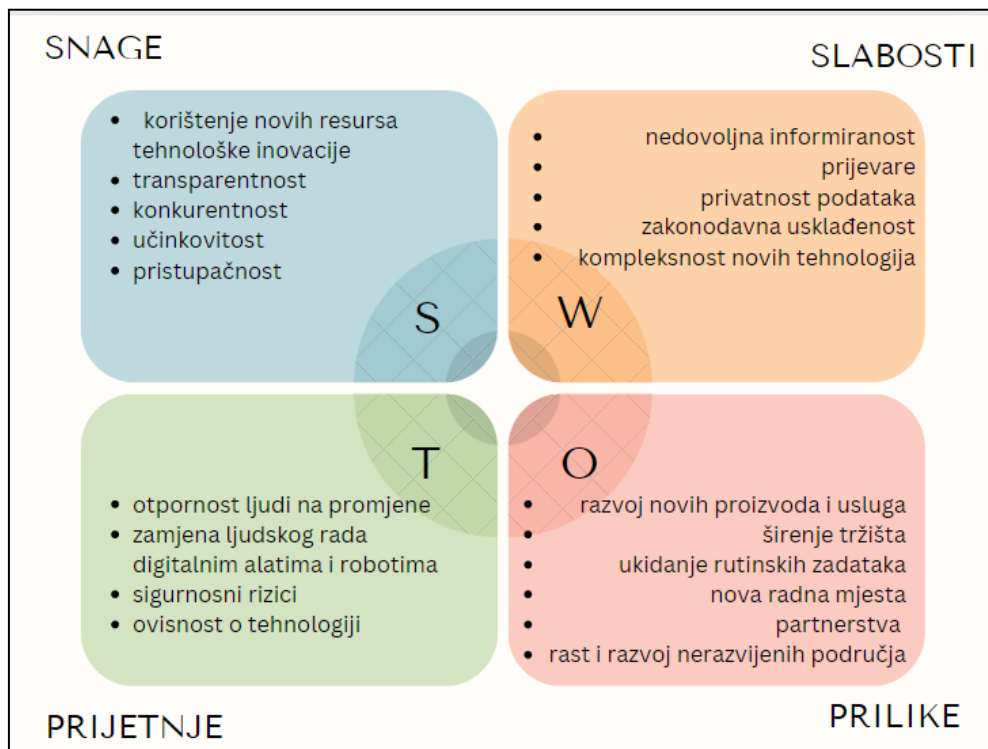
SNAGE

SLABOSTI

- korištenje novih resursa tehnološke inovacije
- transparentnost
- konkurentnost
- učinkovitost
- pristupačnost

- nedovoljna informiranost
- prijevare
- privatnost podataka
- zakonodavna usklađenost
- kompleksnost novih tehnologija

S

W

T

O

- otpornost ljudi na promjene
- zamjena ljudskog rada digitalnim alatima i robotima
- sigurnosni rizici
- ovisnost o tehnologiji

- razvoj novih proizvoda i usluga
- širenje tržišta
- ukidanje rutinskih zadataka
- nova radna mjesta
- partnerstva
- rast i razvoj nerazvijenih područja

PRIJETNJE

PRILIKE